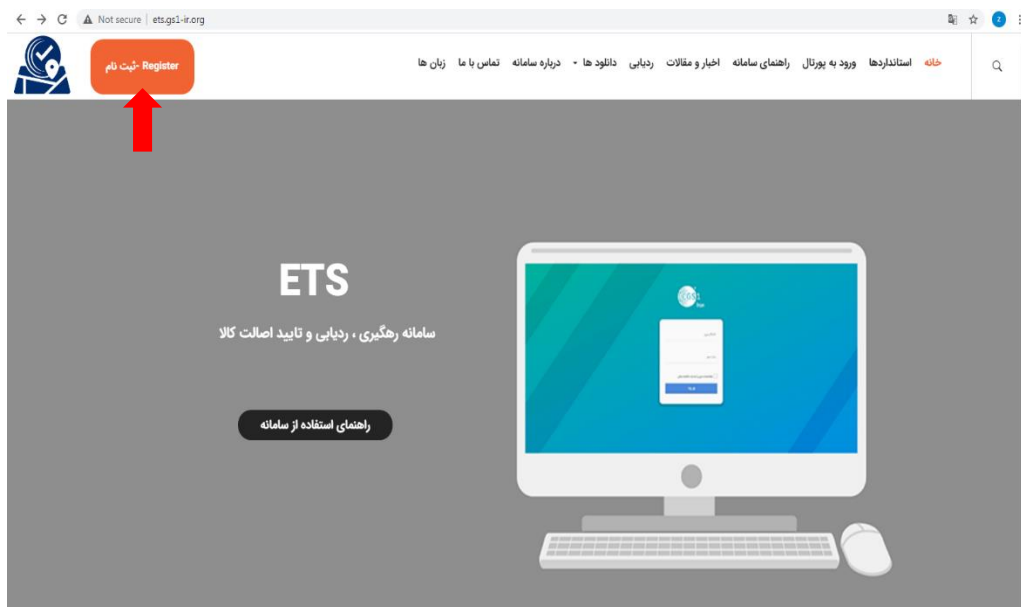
Not secure | ets.gs1-ir.org

Register -ثبت نام

خانه استانداردها ورود به پورتال راهنمای سامانه اخبار و مقالات ردیابی دانلود ها درباره سامانه تماس با ما زبان ها

ETS

سامانه رهگیری ، ردیابی و تایید اصالت کالا

راهنمای استفاده از سامانه